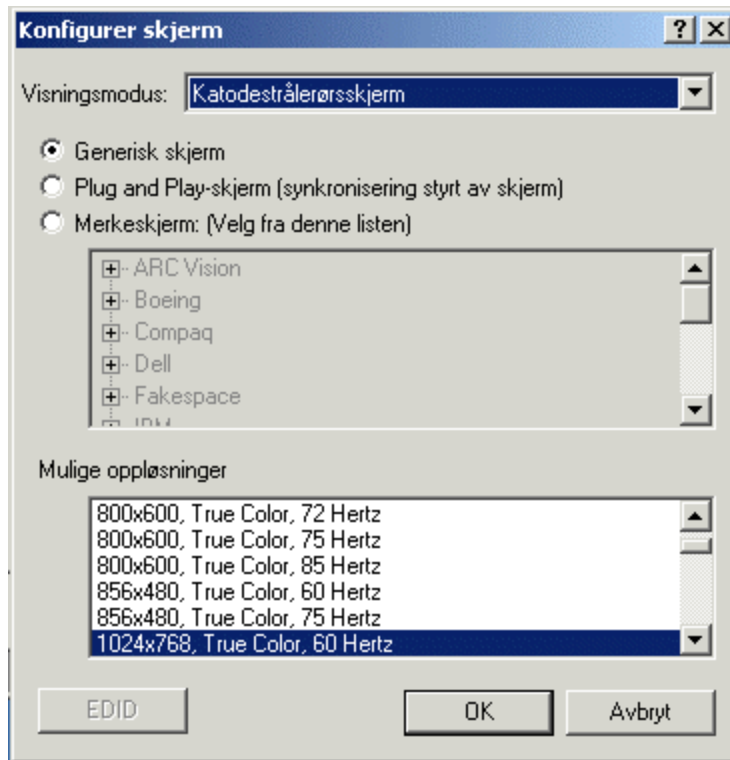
Konfigurer skjerm
? X

Visningsmodus: Katodestrålerørsskjerm

Generisk skjerm
Plug and Play-skjerm (synkronisering styrt av skjerm)
Merkeskjerm: (Velg fra denne listen)

ARC Vision
Boeing
Compaq
Dell
Fakespace
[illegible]

Mulige oppløsninger

800x600, True Color, 72 Hertz
800x600, True Color, 75 Hertz
800x600, True Color, 85 Hertz
856x480, True Color, 60 Hertz
856x480, True Color, 75 Hertz
1024x768, True Color, 60 Hertz

EDID
OK
Avbryt